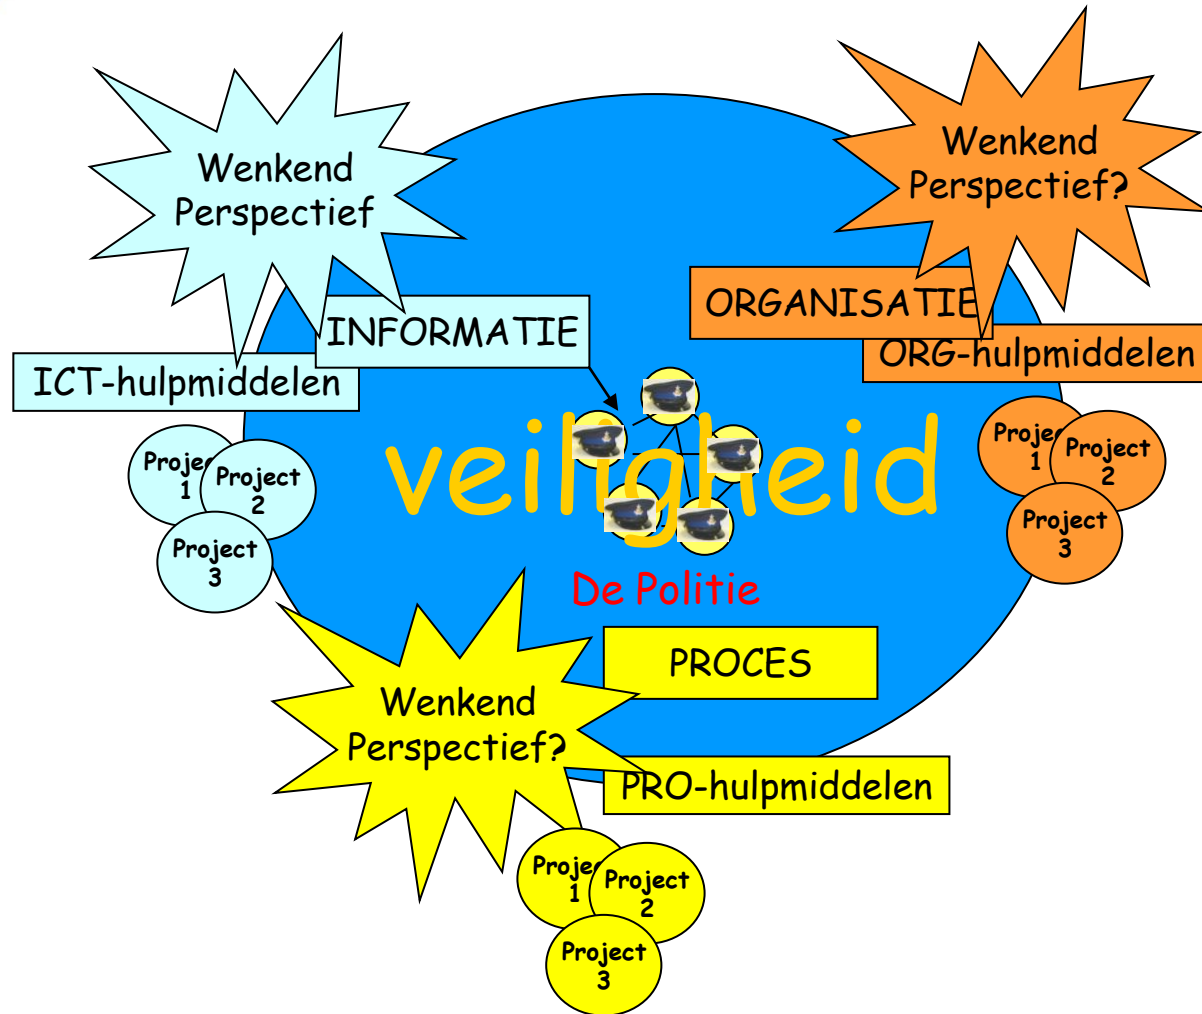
Wenkend Perspectief

Wenkend Perspectief?

INFORMATIE

ORGANISATIE

ICT-hulpmiddelen

ORG-hulpmiddelen

Proje 1
Project 2
Project 3

veiligheid

Proje 1
Project 2
Project 3

De Politie

PROCES

Wenkend Perspectief?

PRO-hulpmiddelen

Proje 1
Project 2
Project 3